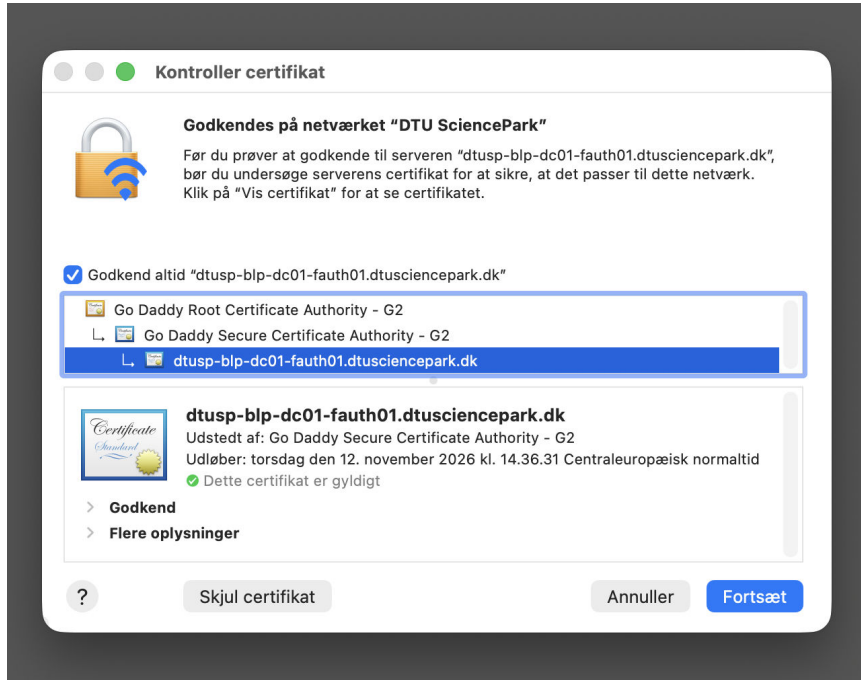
Kontroller certifikat

Godkendes på netværket "DTU SciencePark"

Før du prøver at godkende til serveren "dtusp-blp-dc01-fauth01.dtusciencepark.dk", bør du undersøge serverens certifikat for at sikre, at det passer til dette netværk. Klik på "Vis certifikat" for at se certifikatet.

Godkend altid "dtusp-blp-dc01-fauth01.dtusciencepark.dk"

Go Daddy Root Certificate Authority - G2
Go Daddy Secure Certificate Authority - G2
dtusp-blp-dc01-fauth01.dtusciencepark.dk

Certificate
Standard

dtusp-blp-dc01-fauth01.dtusciencepark.dk
Udstedt af: Go Daddy Secure Certificate Authority - G2
Udløber: torsdag den 12. november 2026 kl. 14.36.31 Centraleuropæisk normaltid
Dette certifikat er gyldigt

Godkend
Flere oplysninger

?
Skjul certifikat
Annuller
Fortsæt